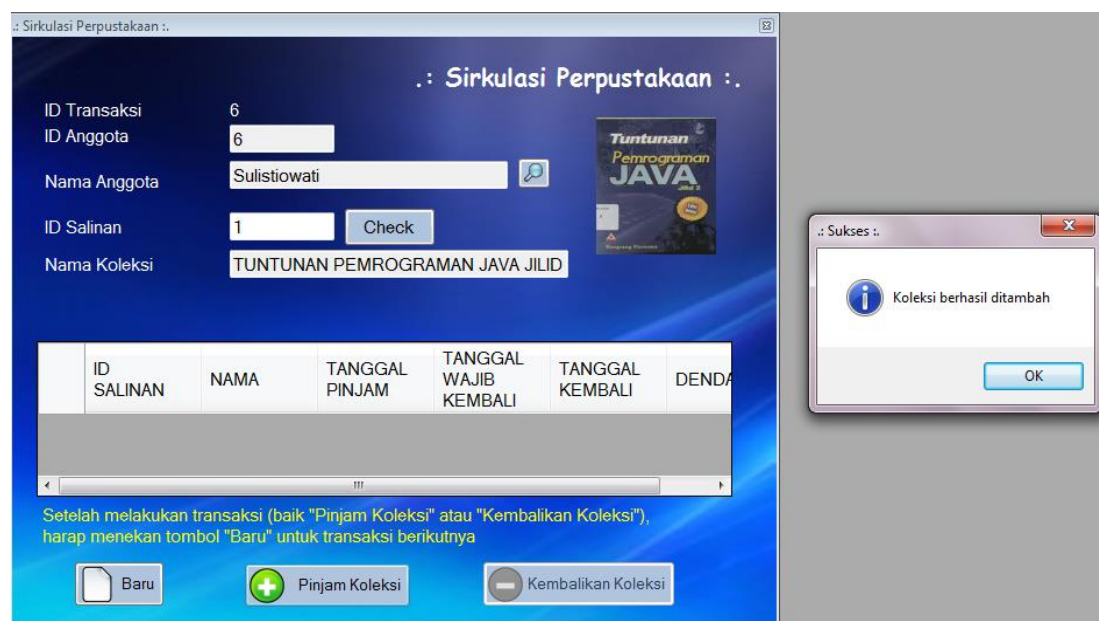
.: Sirkulasi Perpustakaan :.

.: Sirkulasi Perpustakaan :.

ID Transaksi 6
ID Anggota 6
Nama Anggota Sulistiowati
ID Salinan 1 Check
Nama Koleksi TUNTUNAN PEMROGRAMAN JAVA JILID

Tuntunan Pemrograman JAVA Jilid 3

| | ID SALINAN | NAMA | TANGGAL PINJAM | TANGGAL WAJIB KEMBALI | TANGGAL KEMBALI | DENDA |
|---|---|---|---|---|---|---|

Setelah melakukan transaksi (baik "Pinjam Koleksi" atau "Kembalikan Koleksi"), harap menekan tombol "Baru" untuk transaksi berikutnya

Baru
Pinjam Koleksi
Kembalikan Koleksi

.: Sukses :.
Koleksi berhasil ditambah
OK